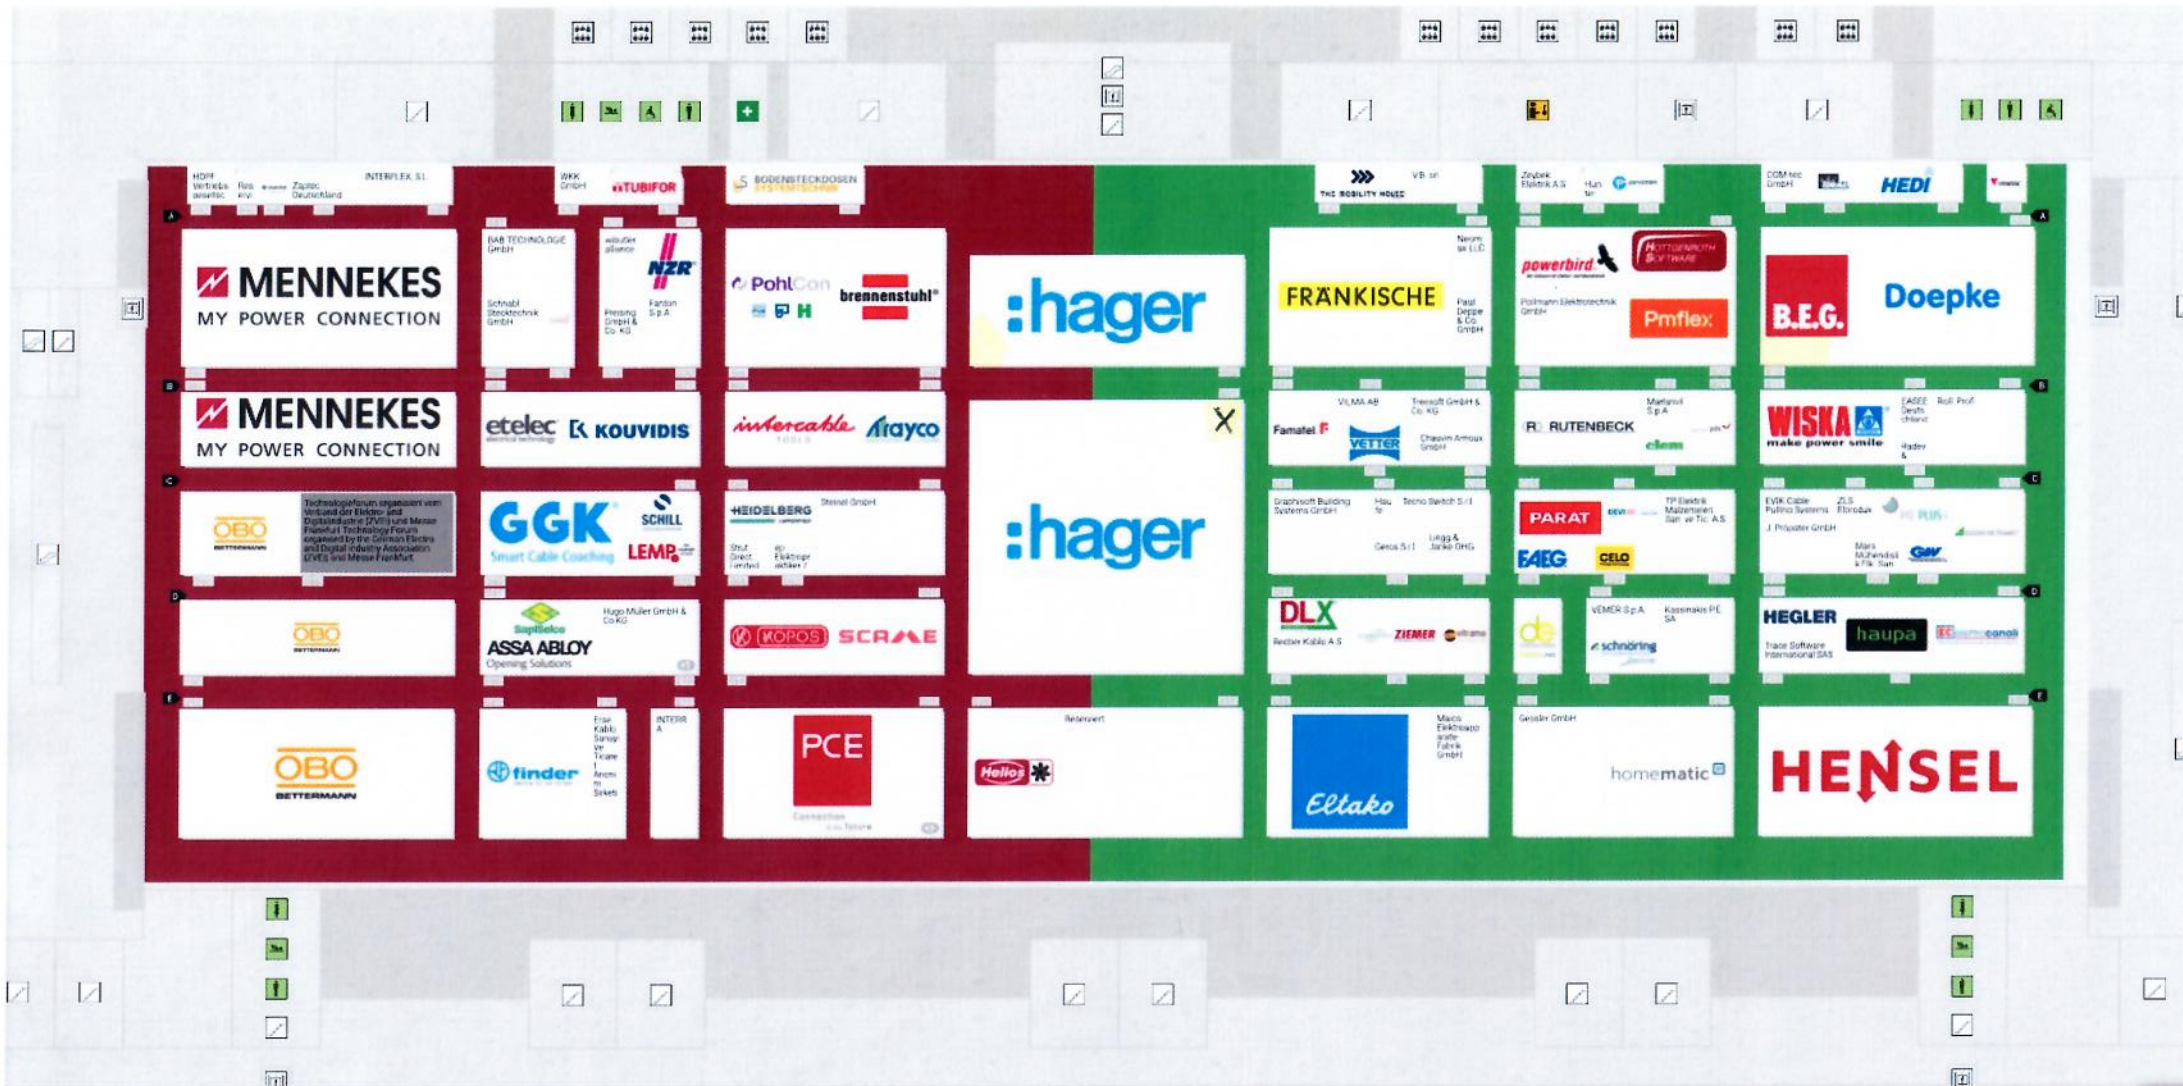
HOPP Vertriebs GmbH
INTERFLEX S.L.
Zaptec Deutschland
WKK GmbH
TUBIFOR
BODENSTECKDOSEN SYSTEMTECHNIK
THE MOBILITY HOUSE
V.B. srl
Zeybek Elektrik A.S.
COM tec GmbH
HEDI

A
MENNEKES
MY POWER CONNECTION
BAB TECHNOLOGIE GmbH
Schnabl Stecktechnik GmbH
NZR
Fanton S.p.A.
Pressing GmbH & Co. KG
PohlCon
brennenstuhl
:hager
FRÄNKISCHE
Paul Deppe & Co. GmbH
powerbird
HOTTGENROTH SOFTWARE
Pollmann Elektrotechnik GmbH
Pmflex
B.E.G.
Doepke

B
MENNEKES
MY POWER CONNECTION
etelec
KOUVIDIS
intercable
Arayco
Famatel
VILMA AB
VETTER
Tremsoft GmbH & Co. KG
Chauvin Arnoux GmbH
RUTENBECK
Martinoli S.p.A.
elem
WISKA
make power smile
EASEE
Roll Profi
Hadev

C
OBO
BETTERMANN
Technologieforum organisiert vom Verband der Elektro- und Digitalindustrie (ZVEI) und Messe Frankfurt Technology Forum organised by the German Electro and Digital Industry Association (ZVEI) and Messe Frankfurt
GGK
Smart Cable Coaching
SCHILL
LEMP
HEIDELBERG
Steinel GmbH
Graphisoft Building Systems GmbH
Tecno Switch S.r.l.
Gewiss S.r.l.
Legg & Janke OHG
PARAT
EAEG
CELO
TP Elektrik
EVIK Cable Pulling Systems
ZLS Elotrodue
J. Pröpster GmbH
GW

D
OBO
BETTERMANN
SupiSelco
ASSA ABLOY
Opening Solutions
Hugo Müller GmbH & Co KG
KOPOS
SCAME
DLX
Reber Kablo A.S.
ZIEMER
de
VEMER S.p.A.
Kassinakis PC SA
schnöring
HEGLER
Trace Software International SAS
haupa

E
OBO
BETTERMANN
finder
INTERRA
PCE
Reserviert
Helios
Eltako
Geosler GmbH
homematic
HENSEL